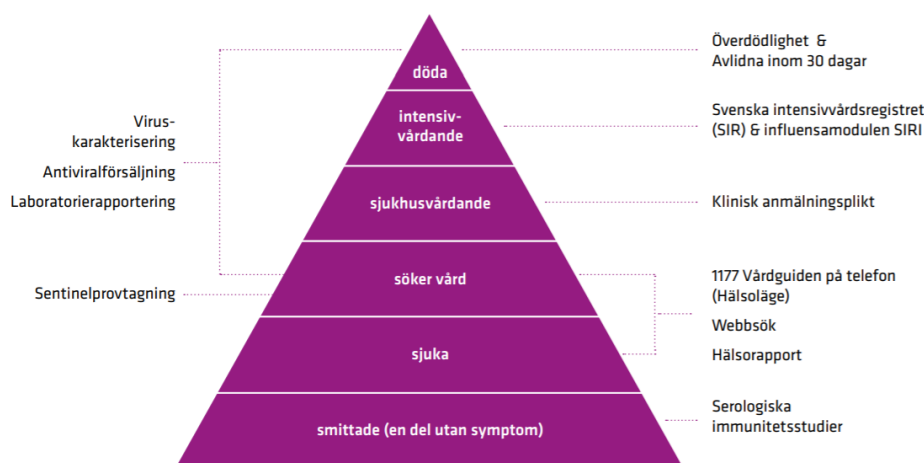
Virus-karakterisering

Antiviralförsäljning

Laboratorierapportering

Sentinelprovtagning

döda

intensiv-vårdande

sjukhusvårdande

söker vård

sjuka

smittade (en del utan symptom)

Överdödlighet &
Avlidna inom 30 dagar

Svenska intensivvårdsregistret (SIR) & influensamodulen SIRI

Klinisk anmälningsplikt

1177 Vårdguiden på telefon (Hälsoläge)

Webbsök

Hälsorapport

Serologiska immunitetsstudier